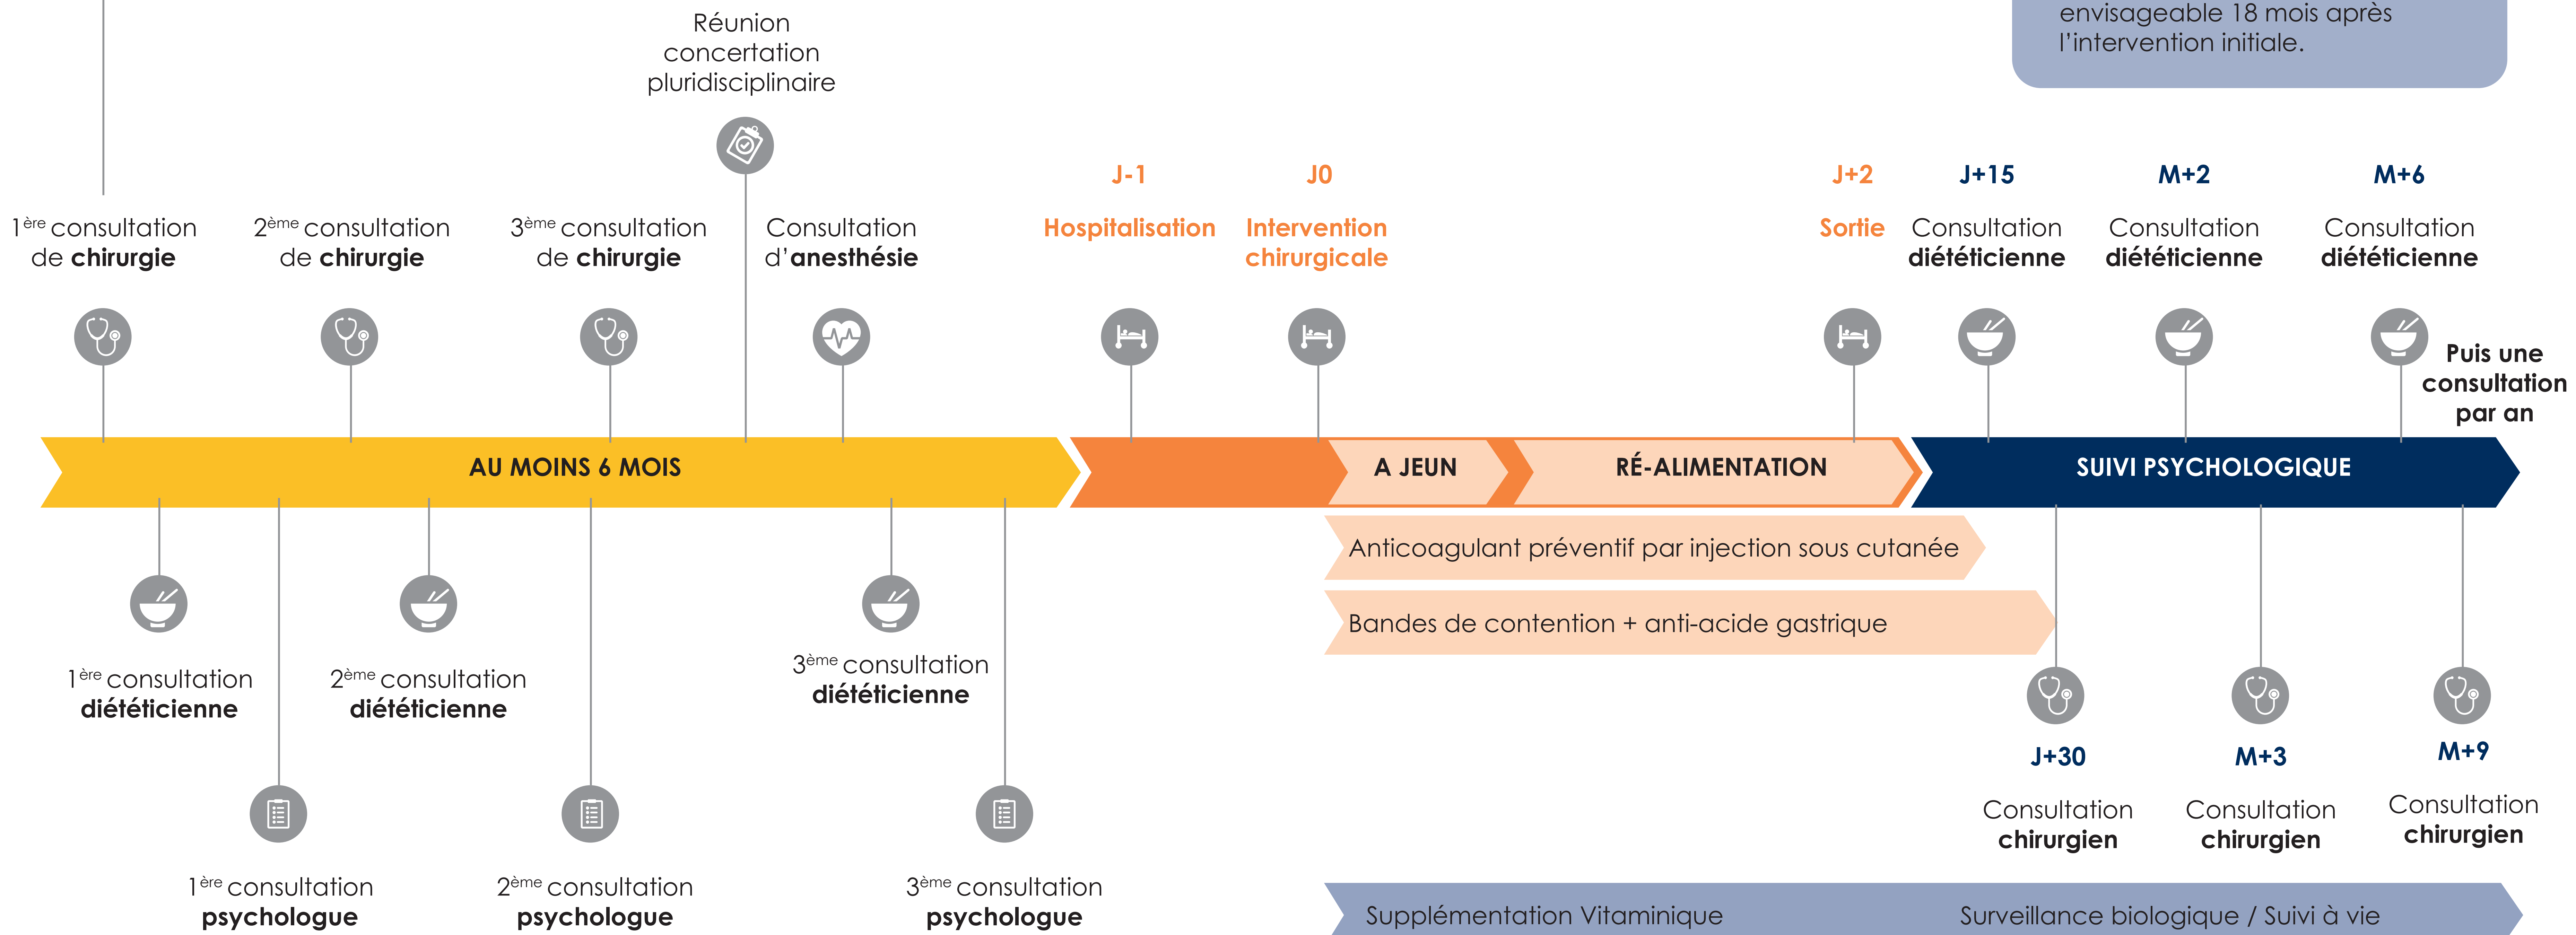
envisageable 18 mois après l'intervention initiale.

Réunion concertation pluridisciplinaire

1ère consultation de chirurgie

2ème consultation de chirurgie

3ème consultation de chirurgie

Consultation d'anesthésie

J-1
Hospitalisation

J0
Intervention chirurgicale

J+2
Sortie

J+15
Consultation diététicienne

M+2
Consultation diététicienne

M+6
Consultation diététicienne

Puis une consultation par an

AU MOINS 6 MOIS

A JEUN

RÉ-ALIMENTATION

SUIVI PSYCHOLOGIQUE

Anticoagulant préventif par injection sous cutanée

Bandes de contention + anti-acide gastrique

1ère consultation diététicienne

2ème consultation diététicienne

3ème consultation diététicienne

1ère consultation psychologue

2ème consultation psychologue

3ème consultation psychologue

J+30
Consultation chirurgien

M+3
Consultation chirurgien

M+9
Consultation chirurgien

Supplémentation Vitaminique

Surveillance biologique / Suivi à vie